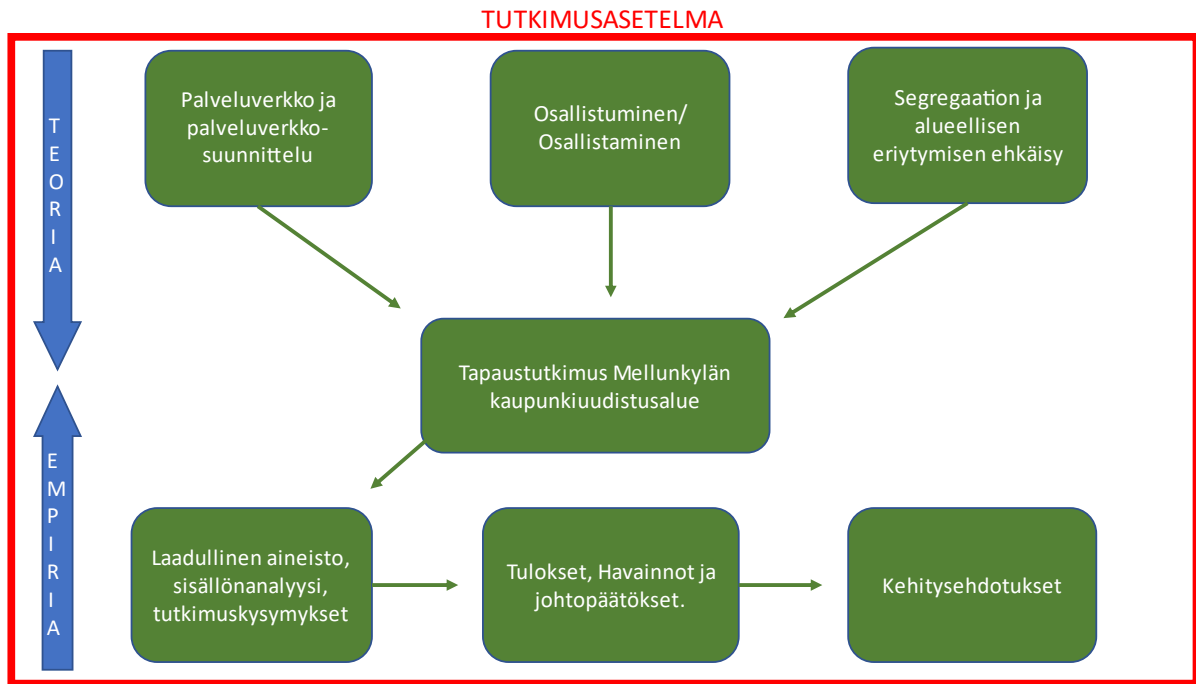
TUTKIMUSASETELMA

TEORIA

Palveluverkko ja palveluverkkosuunnittelu

Osallistuminen/ Osallistaminen

Segregaation ja alueellisen eriytymisen ehkäisy

Tapaustutkimus Mellunkylän kaupunkiuudistusalue

EMPIRIA

Laadullinen aineisto, sisällönanalyysi, tutkimuskysymykset

Tulokset, Havainnot ja johtopäätökset.

Kehitysehdotukset